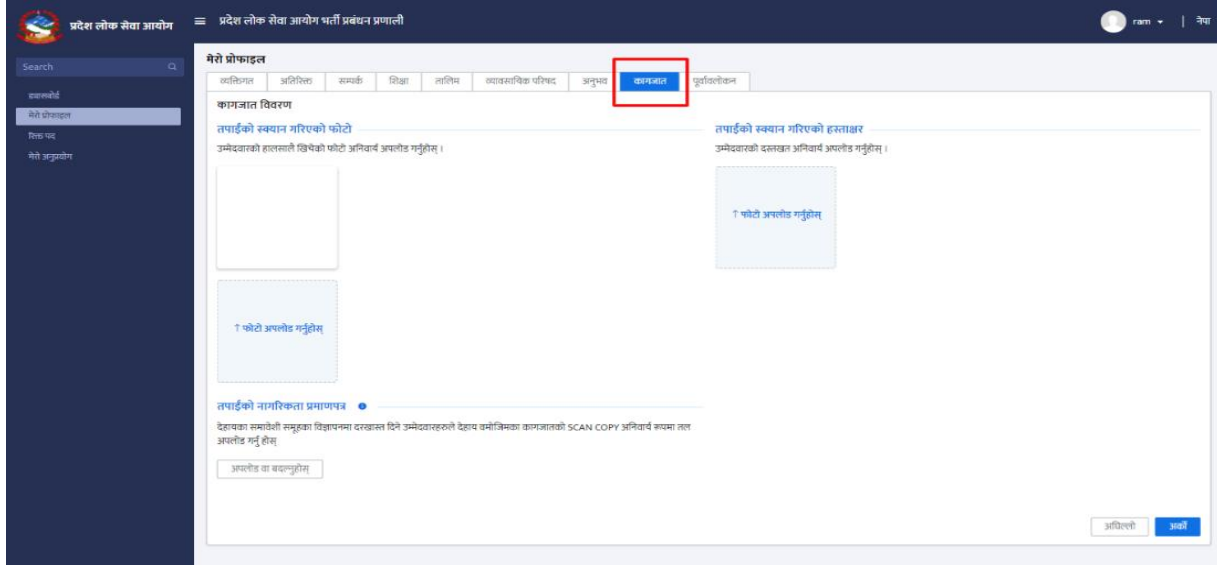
प्रदेश लोक सेवा आयोग
प्रदेश लोक सेवा आयोग भर्ती प्रबंधन प्रणाली
ram ▾ | नेपा

Search
ड्यासबोर्ड
मेरो प्रोफाइल
रिक्त पद
मेरो अनुप्रयोग

मेरो प्रोफाइल
व्यक्तिगत | अतिरिक्त | सम्पर्क | शिक्षा | तालिम | व्यावसायिक परिषद | अनुभव | कागजात | पूर्वावलोकन

कागजात विवरण

तपाईंको स्क्यान गरिएको फोटो
उम्मेदवारको हालसालै खिचेको फोटो अनिवार्य अपलोड गर्नुहोस् ।

↑ फोटो अपलोड गर्नुहोस्

तपाईंको स्क्यान गरिएको हस्ताक्षर
उम्मेदवारको दस्तखत अनिवार्य अपलोड गर्नुहोस् ।

↑ फोटो अपलोड गर्नुहोस्

तपाईंको नागरिकता प्रमाणपत्र
देहायका समावेशी समूहका विज्ञापनमा दरखास्त दिने उम्मेदवारहरुले देहाय बमोजिमका कागजातको SCAN COPY अनिवार्य रुपमा तल अपलोड गर्नु होस

अपलोड वा बदल्नुहोस्

अघिल्लो | अर्को